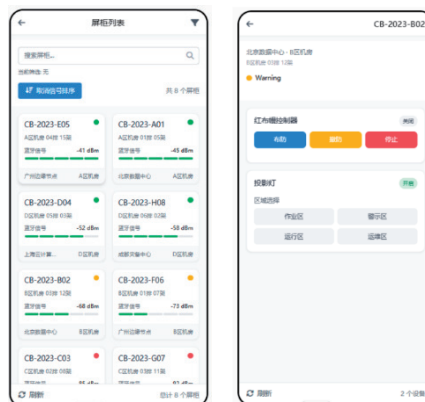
←
屏柜列表

搜索屏柜...
当前筛选: 无

取消信号排序
共 8 个屏柜

CB-2023-E05
A区机房 01排 15架
蓝牙信号
-41 dBm
广州边缘节点
A区机房

CB-2023-A01
A区机房 01排 01架
蓝牙信号
-45 dBm
北京数据中心
A区机房

CB-2023-D04
D区机房 01排 03架
蓝牙信号
-52 dBm
上海云计算...
D区机房

CB-2023-H08
D区机房 05排 02架
蓝牙信号
-58 dBm
成都灾备中心
D区机房

CB-2023-B02
B区机房 03排 12架
蓝牙信号
-68 dBm
北京数据中心
B区机房

CB-2023-F06
B区机房 01排 07架
蓝牙信号
-73 dBm
广州边缘节点
B区机房

CB-2023-C03
C区机房

CB-2023-G07
C区机房 03排 11架

刷新
总计 8 个屏柜

←
CB-2023-B02

北京数据中心 · B区机房
B区机房 03排 12架

Warning

红布帽控制器
关闭
布防
撤防
停止

投影灯
开启
区域选择
作业区
展示区
运行区
运维区

刷新
2 个设备